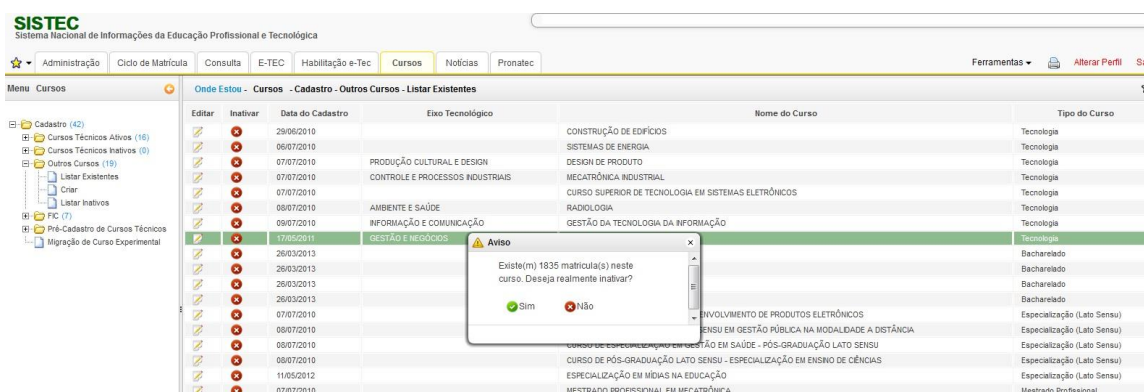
SISTEC
Sistema Nacional de Informações da Educação Profissional e Tecnológica

Administração | Ciclo de Matrícula | Consulta | E-TEC | Habilitação e-Tec | Cursos | Notícias | Pronatec

Ferramentas | Alterar Perfil | Sa

Menu Cursos

Cadastro (42)
Cursos Técnicos Ativos (16)
Cursos Técnicos Inativos (0)
Outros Cursos (19)
Listar Existentes
Criar
Listar Inativos
FIC (7)
Pré-Cadastro de Cursos Técnicos
Migração de Curso Experimental

Onde Estou - Cursos - Cadastro - Outros Cursos - Listar Existentes

| Editar | Inativar | Data do Cadastro | Eixo Tecnológico | Nome do Curso | Tipo do Curso |
|---|---|---|---|---|---|
| | | 29/06/2010 | | CONSTRUÇÃO DE EDIFÍCIOS | Tecnologia |
| | | 06/07/2010 | | SISTEMAS DE ENERGIA | Tecnologia |
| | | 07/07/2010 | PRODUÇÃO CULTURAL E DESIGN | DESIGN DE PRODUTO | Tecnologia |
| | | 07/07/2010 | CONTROLE E PROCESSOS INDUSTRIAIS | MECATRÔNICA INDUSTRIAL | Tecnologia |
| | | 07/07/2010 | | CURSO SUPERIOR DE TECNOLOGIA EM SISTEMAS ELETRÔNICOS | Tecnologia |
| | | 08/07/2010 | AMBIENTE E SAÚDE | RADIOLOGIA | Tecnologia |
| | | 09/07/2010 | INFORMAÇÃO E COMUNICAÇÃO | GESTÃO DA TECNOLOGIA DA INFORMAÇÃO | Tecnologia |
| | | 17/05/2011 | GESTÃO E NEGÓCIOS | | Tecnologia |
| | | 26/03/2013 | | | Bacharelado |
| | | 26/03/2013 | | | Bacharelado |
| | | 26/03/2013 | | | Bacharelado |
| | | 26/03/2013 | | | Bacharelado |
| | | 07/07/2010 | | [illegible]ENVOLVIMENTO DE PRODUTOS ELETRÔNICOS | Especialização (Lato Sensu) |
| | | 08/07/2010 | | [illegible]ENSU EM GESTÃO PÚBLICA NA MODALIDADE A DISTÂNCIA | Especialização (Lato Sensu) |
| | | 08/07/2010 | | CURSO DE ESPECIALIZAÇÃO EM GESTÃO EM SAÚDE - PÓS-GRADUAÇÃO LATO SENSU | Especialização (Lato Sensu) |
| | | 08/07/2010 | | CURSO DE PÓS-GRADUAÇÃO LATO SENSU - ESPECIALIZAÇÃO EM ENSINO DE CIÊNCIAS | Especialização (Lato Sensu) |
| | | 11/05/2012 | | ESPECIALIZAÇÃO EM MÍDIAS NA EDUCAÇÃO | Especialização (Lato Sensu) |
| | | 07/07/2010 | | MESTRADO PROFISSIONAL EM MECATRÔNICA | Mestrado Profissional |

Aviso
Existe(m) 1835 matricula(s) neste curso. Deseja realmente inativar?
Sim
Não